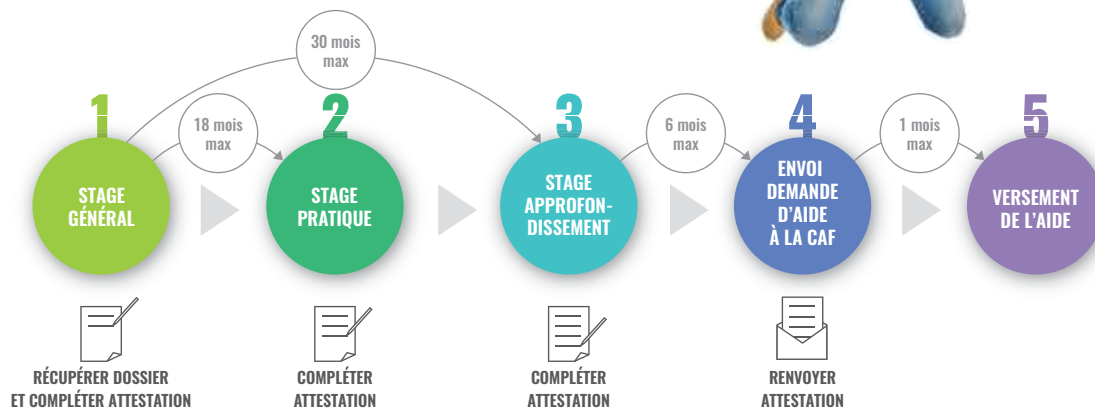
30 mois max

1

18 mois max

2

3

6 mois max

4

1 mois max

5

STAGE GÉNÉRAL

STAGE PRATIQUE

STAGE APPROFONDISSEMENT

ENVOI DEMANDE D'AIDE À LA CAF

VERSEMENT DE L'AIDE

RÉCUPÉRER DOSSIER ET COMPLÉTER ATTESTATION

COMPLÉTER ATTESTATION

COMPLÉTER ATTESTATION

RENVOYER ATTESTATION